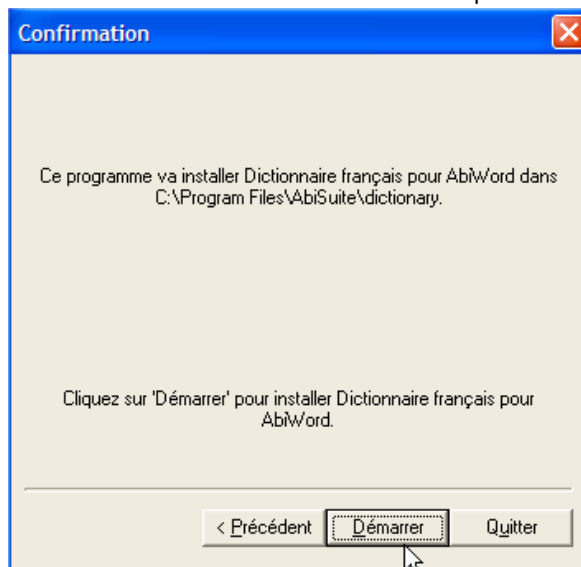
Confirmation

Ce programme va installer Dictionnaire français pour AbiWord dans C:\Program Files\AbiSuite\dictionary.

Cliquez sur 'Démarrer' pour installer Dictionnaire français pour AbiWord.

< Précédent

Démarrer

Quitter